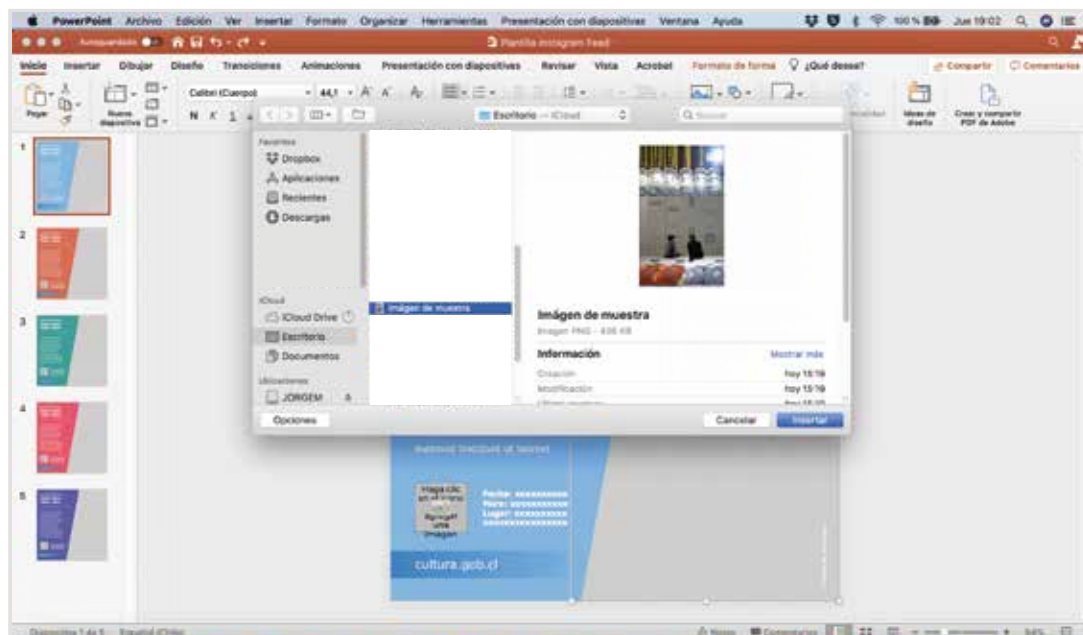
PowerPoint Archivo Edición Ver Insertar Formato Organizar Herramientas Presentación con diapositivas Ventana Ayuda

100 % Jue 19:02

Autoguardado

Plantilla instagram feed

Inicio Insertar Dibujar Diseño Transiciones Animaciones Presentación con diapositivas Revisar Vista Acrobat Formato de forma ¿Qué desea?

Compartir Comentarios

Pegar Nueva diapositiva Calibri (Cuerpo) 44,1 N K S

Ideas de diseño Crear y compartir PDF de Adobe

Escritorio — iCloud

Favoritos
Dropbox
Aplicaciones
Recientes
Descargas

iCloud
iCloud Drive
Escritorio
Documentos

Ubicaciones
JORGEM

Imágen de muestra

Imágen de muestra
Imagen PNG - 436 KB

Información Mostrar más
Creación hoy 13:19
Modificación hoy 13:19

Opciones

Cancelar Insertar

Haga clic en el icono para agregar una imagen

Fecha:
Hora:
Lugar:

cultura.gob.cl

1
2
3
4
5

Diapositiva 1 de 5 Español (Chile)

Notas Comentarios